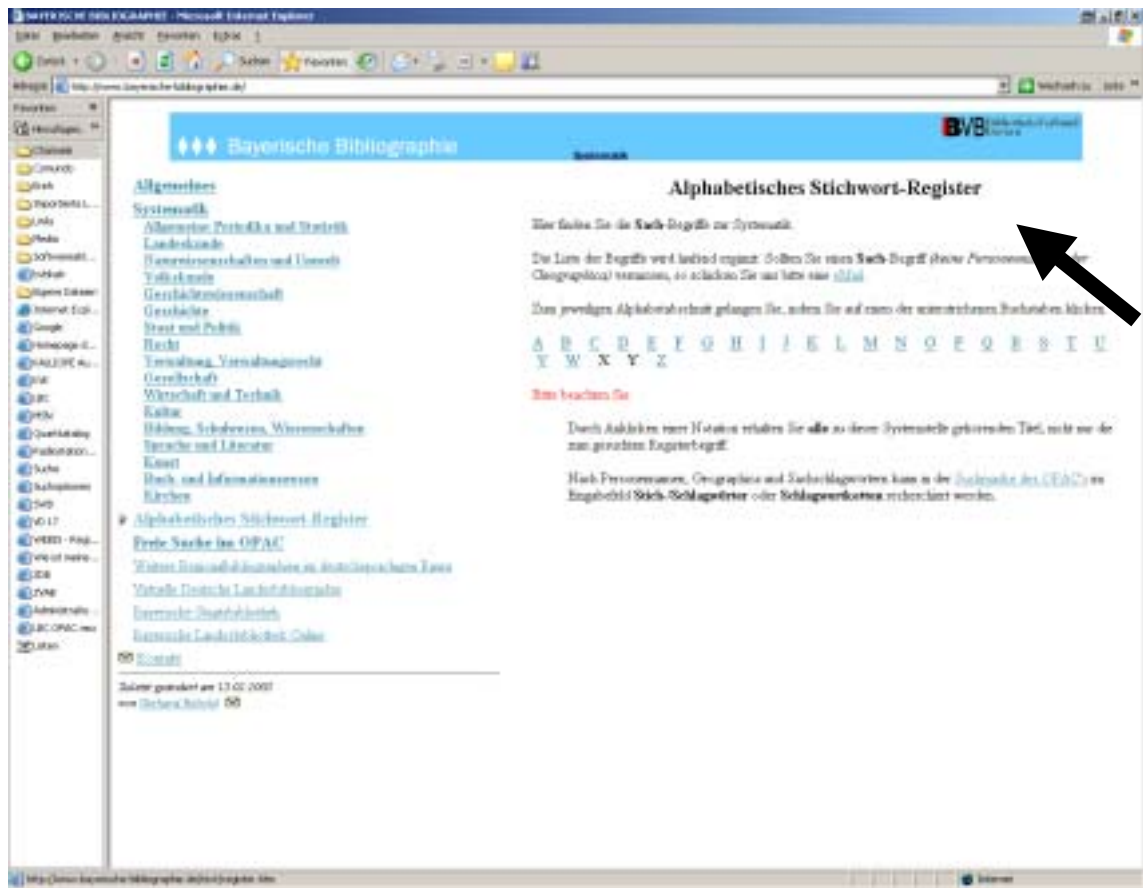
BAYERISCHE BIBLIOGRAPHIE - Microsoft Internet Explorer

Datei Bearbeiten Ansicht Favoriten Extras ?

Zurück Suchen Favoriten

Adresse http://www.bayerische-bibliographie.de/

Wechseln zu Links

Favoriten

Hinzufügen

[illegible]

♦♦♦ Bayerische Bibliographie

BVB

Systematik

Allgemeines

Systematik

Allgemeine Periodika und Statistik

Landeskunde

Naturwissenschaften und Umwelt

Volkskunde

Geschichtswissenschaft

Geschichte

Staat und Politik

Recht

Verwaltung, Verwaltungsrecht

Gesellschaft

Wirtschaft und Technik

Kultur

Bildung, Schulwesen, Wissenschaften

Sprache und Literatur

Kunst

Buch- und Informationswesen

Kirchen

Alphabetisches Stichwort-Register

Freie Suche im OPAC

Weitere Regionalbibliographien im deutschsprachigen Raum

Virtuelle Deutsche Landesbibliographie

Bayerische Staatsbibliothek

Bayerische Landesbibliothek Online

Kontakt

Zuletzt geändert am 13.02.2007

von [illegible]

Alphabetisches Stichwort-Register

Hier finden Sie die Sach-Begriffe zur Systematik.

Die Liste der Begriffe wird laufend ergänzt. Sollten Sie einen Sach-Begriff (keine Personennamen oder Geographica) vermissen, so schicken Sie uns bitte eine eMail.

Zum jeweiligen Alphabetabschnitt gelangen Sie, indem Sie auf einen der unterstrichenen Buchstaben klicken.

A B C D E F G H I J K L M N O P Q R S T U V W X Y Z

Bitte beachten Sie:

Durch Anklicken einer Notation erhalten Sie alle zu dieser Systemstelle gehörenden Titel, nicht nur die zum gesuchten Registerbegriff.

Nach Personennamen, Geographica und Sachschlagwörtern kann in der Suchmaske des OPAC's im Eingabefeld Stich-/Schlagwörter oder Schlagwortketten recherchiert werden.

http://www.bayerische-bibliographie.de/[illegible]

Internet